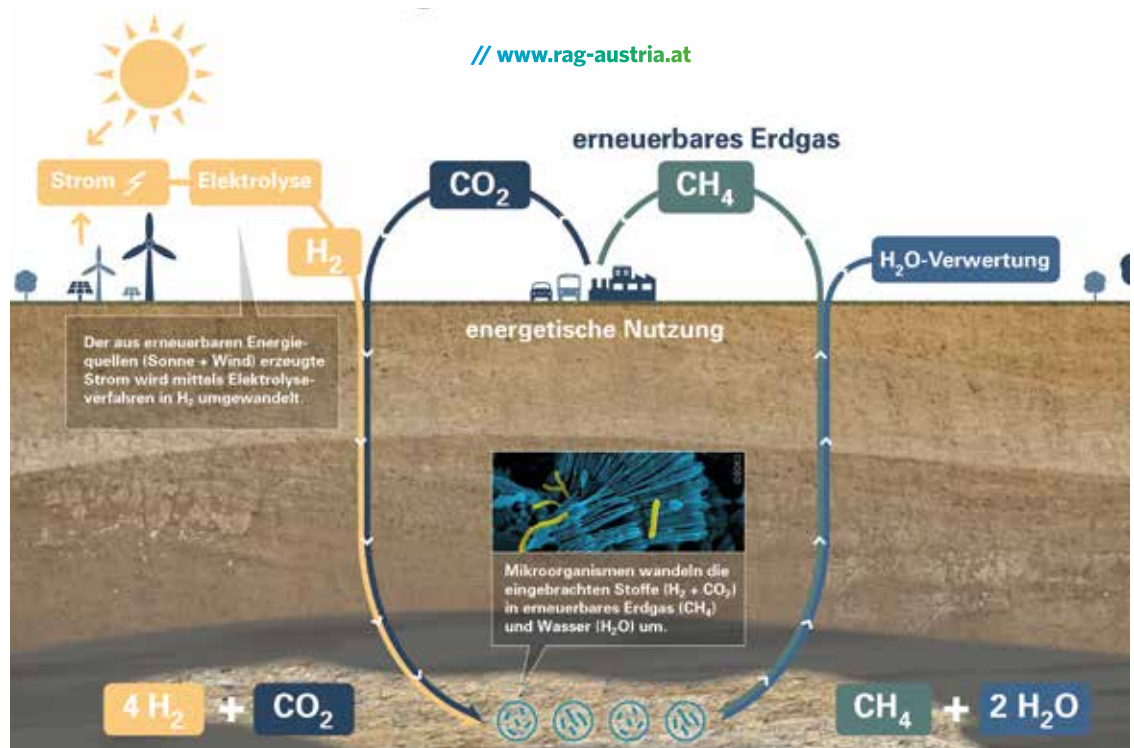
// www.rag-austria.at

erneuerbares Erdgas

Strom

Elektrolyse

$H_2$

$CO_2$

$CH_4$

$H_2O$-Verwertung

energetische Nutzung

Der aus erneuerbaren Energiequellen (Sonne + Wind) erzeugte Strom wird mittels Elektrolyseverfahren in $H_2$ umgewandelt.

Mikroorganismen wandeln die eingebrachten Stoffe ($H_2$ + $CO_2$) in erneuerbares Erdgas ($CH_4$) und Wasser ($H_2O$) um.

$4\ H_2$ + $CO_2$

$CH_4$ + $2\ H_2O$